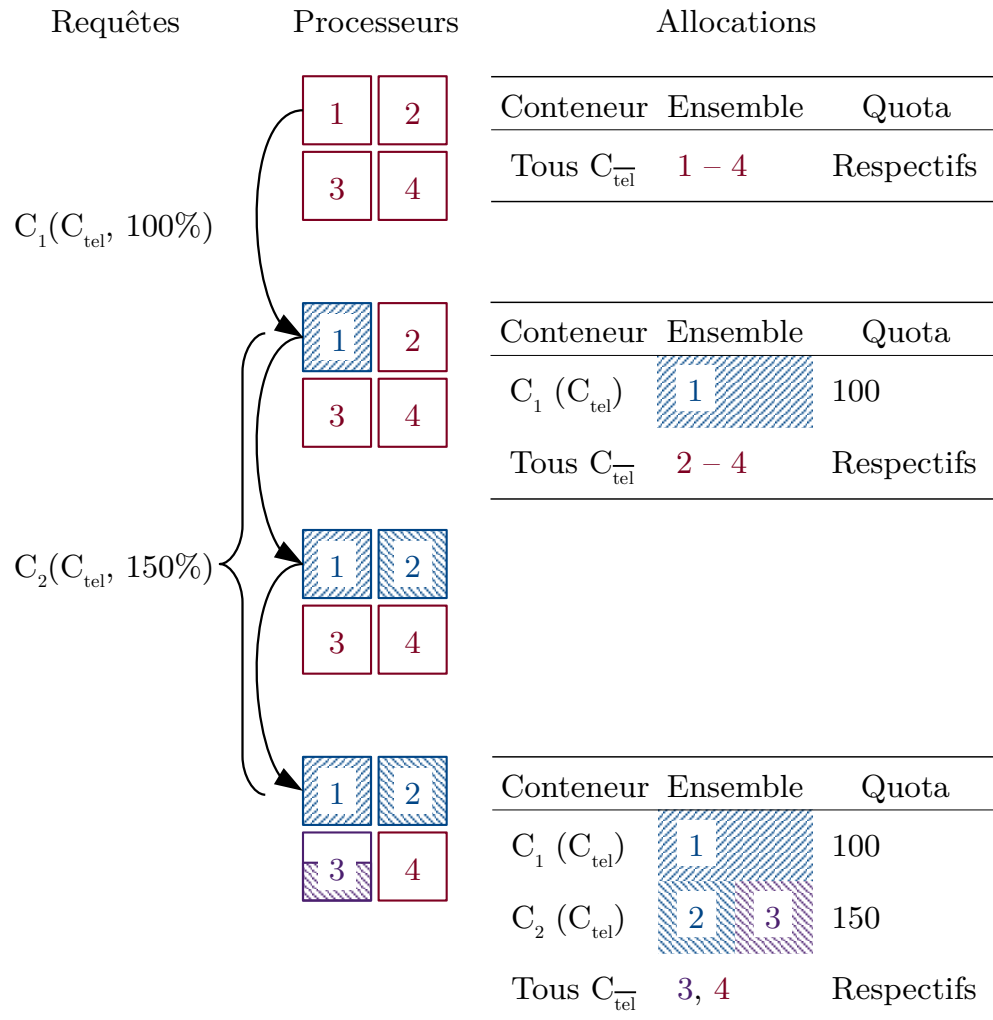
Requêtes

Processeurs

Allocations

$C_1(C_{tel}, 100\%)$

$C_2(C_{tel}, 150\%)$

1 2
3 4

1 2
3 4

1 2
3 4

1 2
3 4

| Conteneur | Ensemble | Quota |
|---|---|---|
| Tous $C_{\overline{tel}}$ | 1 – 4 | Respectifs |

| Conteneur | Ensemble | Quota |
|---|---|---|
| $C_1$ ($C_{tel}$) | 1 | 100 |
| Tous $C_{\overline{tel}}$ | 2 – 4 | Respectifs |

| Conteneur | Ensemble | Quota |
|---|---|---|
| $C_1$ ($C_{tel}$) | 1 | 100 |
| $C_2$ ($C_{tel}$) | 2 3 | 150 |
| Tous $C_{\overline{tel}}$ | 3, 4 | Respectifs |